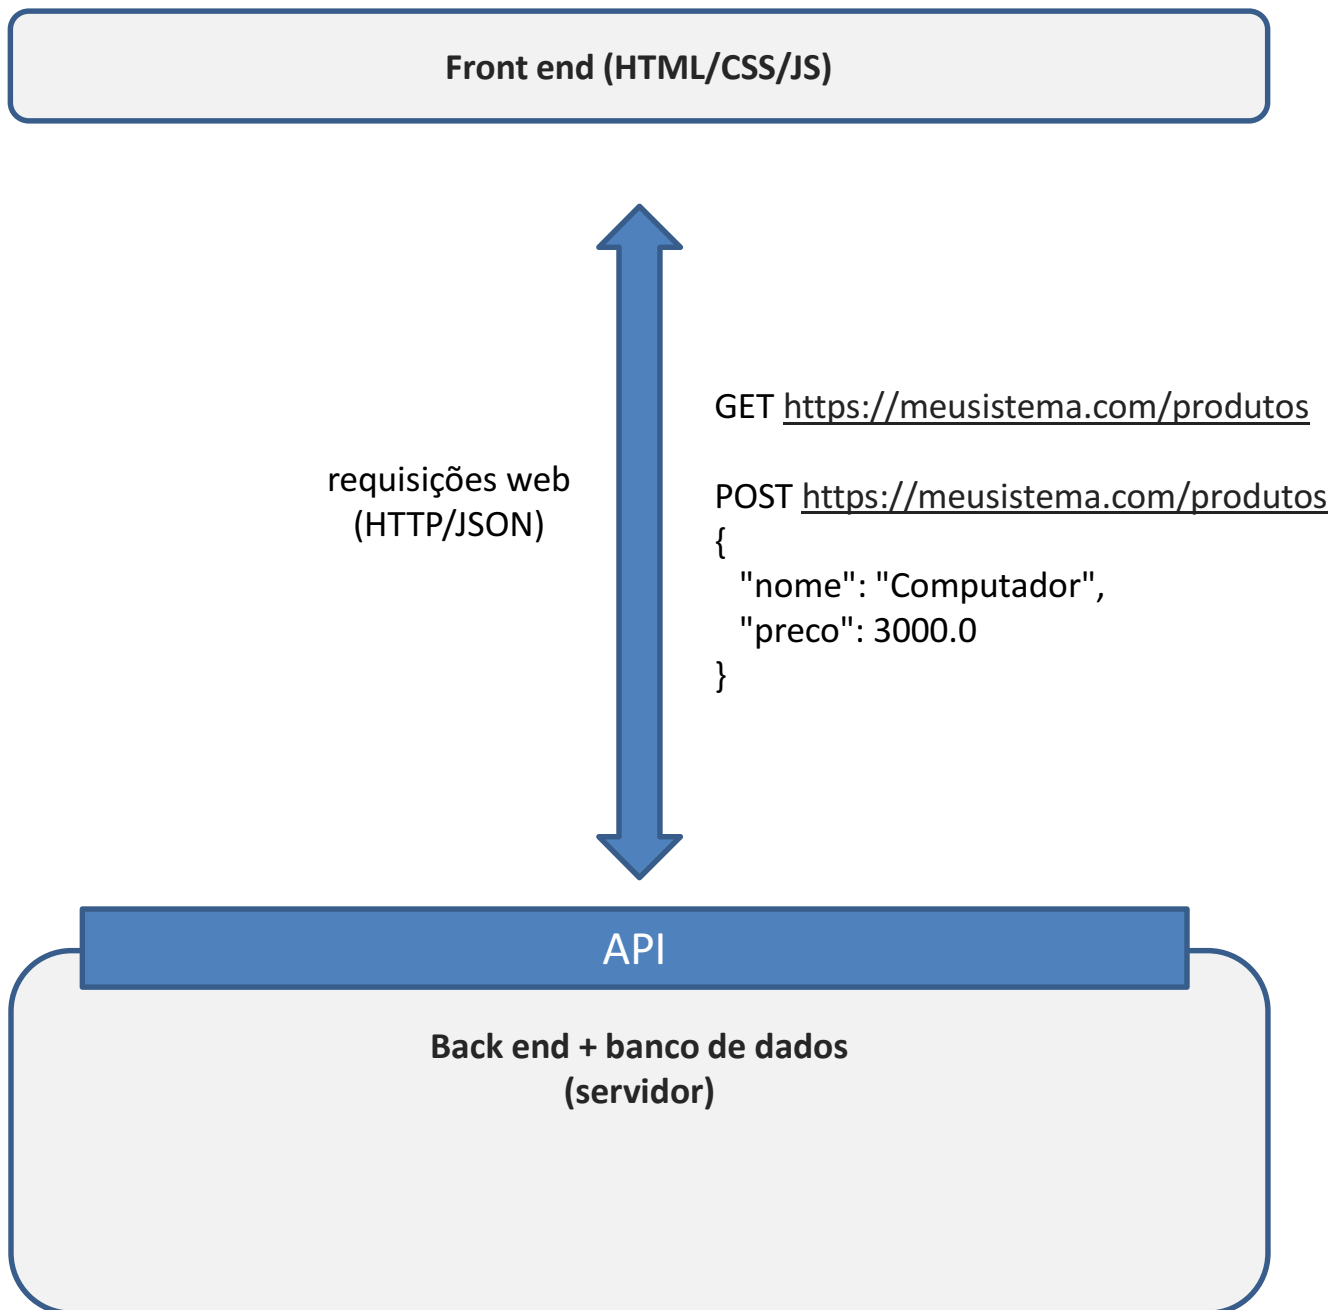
Front end (HTML/CSS/JS)

requisições web
(HTTP/JSON)

GET https://meusistema.com/produtos

POST https://meusistema.com/produtos
{
"nome": "Computador",
"preco": 3000.0
}

API

Back end + banco de dados
(servidor)